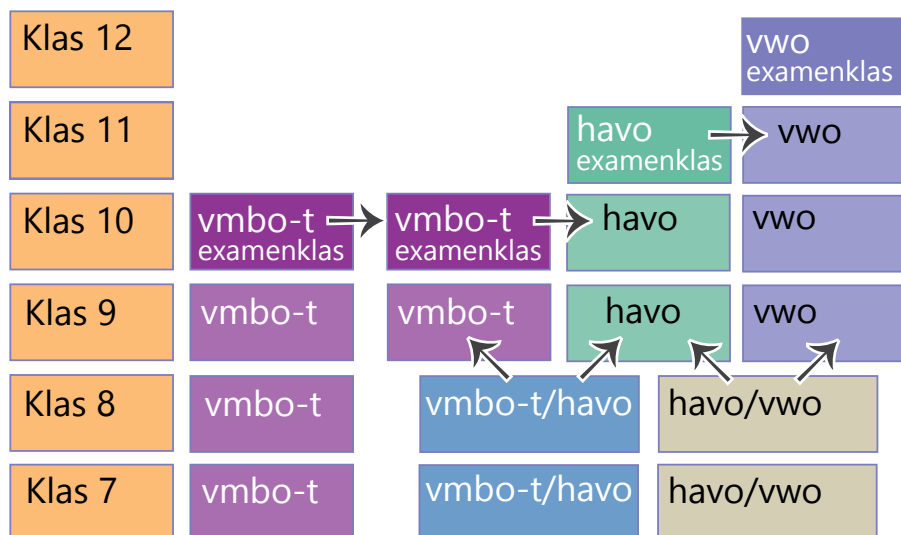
| Klas 12 | | | | vwo examenklas |
|---|---|---|---|---|
| Klas 11 | | | havo examenklas | vwo |
| Klas 10 | vmbo-t examenklas | vmbo-t examenklas | havo | vwo |
| Klas 9 | vmbo-t | vmbo-t | havo | vwo |
| Klas 8 | vmbo-t | vmbo-t/havo | | havo/vwo |
| Klas 7 | vmbo-t | vmbo-t/havo | | havo/vwo |